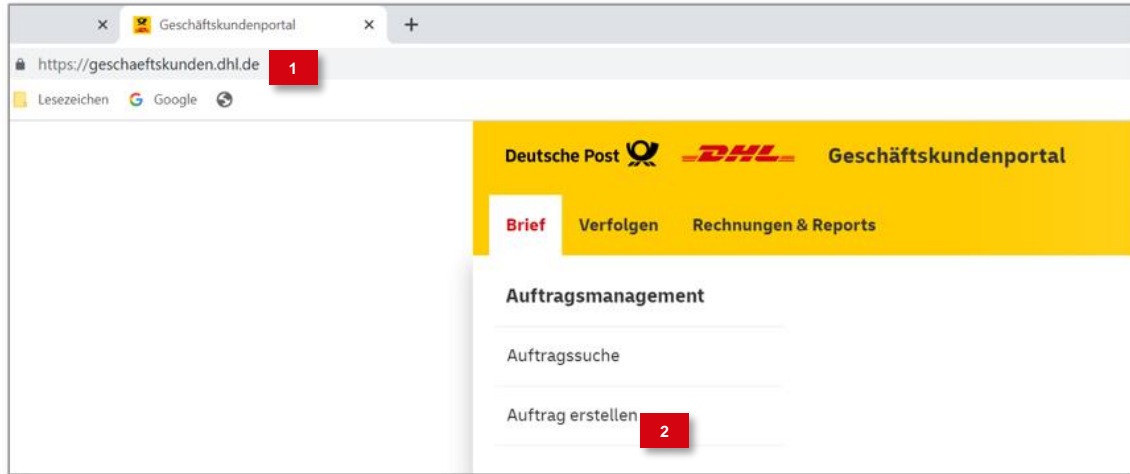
× Geschäftskundenportal × +

https://geschaeftskunden.dhl.de 1

Lesezeichen Google

Deutsche Post DHL Geschäftskundenportal

Brief Verfolgen Rechnungen & Reports

Auftragsmanagement

Auftragssuche

Auftrag erstellen 2